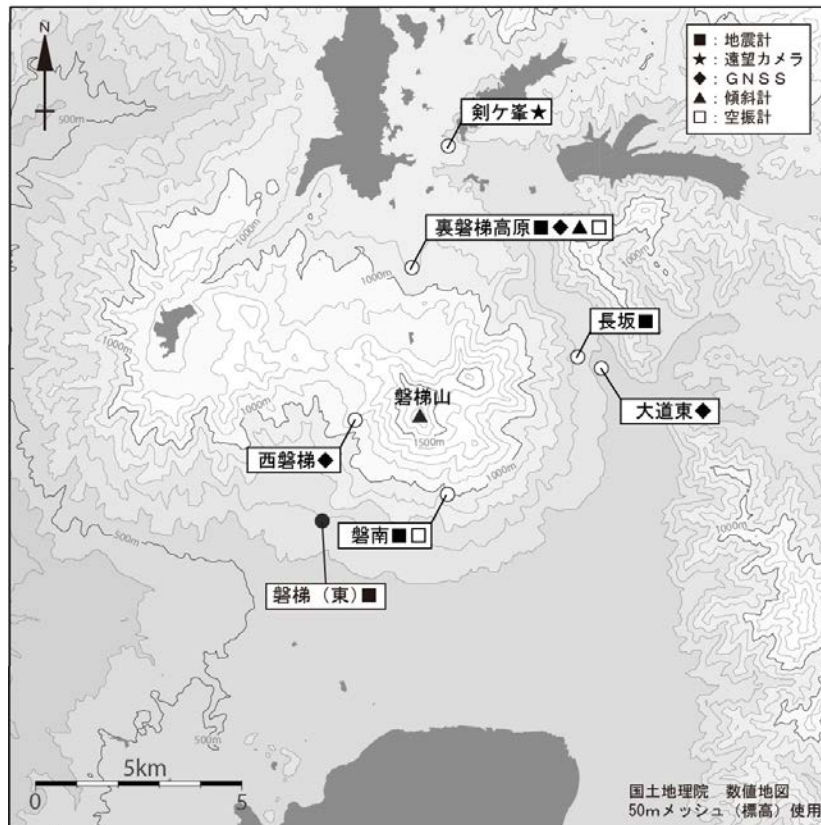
N

■：地震計
★：遠望カメラ
◆：GNSS
▲：傾斜計
□：空振計

剣ケ峯★

裏磐梯高原■◆▲□

長坂■

磐梯山

大道東◆

西磐梯◆

磐南■□

磐梯（東）■

500m
1000m
1000m
1000m
1000m
1000m
1500m
500m
500m

5km
0
5

国土地理院　数値地図
50mメッシュ（標高）使用